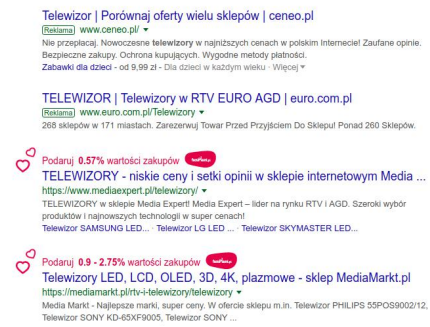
Telewizor | Porównaj oferty wielu sklepów | ceneo.pl
Reklama www.ceneo.pl/ ▾
Nie przepłacaj. Nowoczesne **telewizory** w najniższych cenach w polskim Internecie! Zaufane opinie. Bezpieczne zakupy. Ochrona kupujących. Wygodne metody płatności.
Zabawki dla dzieci - od 9,99 zł - Dla dzieci w każdym wieku · Więcej ▾

TELEWIZOR | Telewizory w RTV EURO AGD | euro.com.pl
Reklama www.euro.com.pl/Telewizory ▾
268 sklepów w 171 miastach. Zarezerwuj Towar Przed Przyjściem Do Sklepu! Ponad 260 Sklepów.

Podaruj 0.57% wartości zakupów
TELEWIZORY - niskie ceny i setki opinii w sklepie internetowym Media ...
https://www.mediaexpert.pl/telewizory/ ▾
TELEWIZORY w sklepie Media Expert! Media Expert – lider na rynku RTV i AGD. Szeroki wybór produktów i najnowszych technologii w super cenach!
Telewizor SAMSUNG LED... · Telewizor LG LED ... · Telewizor SKYMASTER LED...

Podaruj 0.9 - 2.75% wartości zakupów
Telewizory LED, LCD, OLED, 3D, 4K, plazmowe - sklep MediaMarkt.pl
https://mediamarkt.pl/rtv-i-telewizory/telewizory ▾
Media Markt - Najlepsze marki, super ceny. W ofercie sklepu m.in. Telewizor PHILIPS 55POS9002/12, Telewizor SONY KD-65XF9005, Telewizor SONY ...